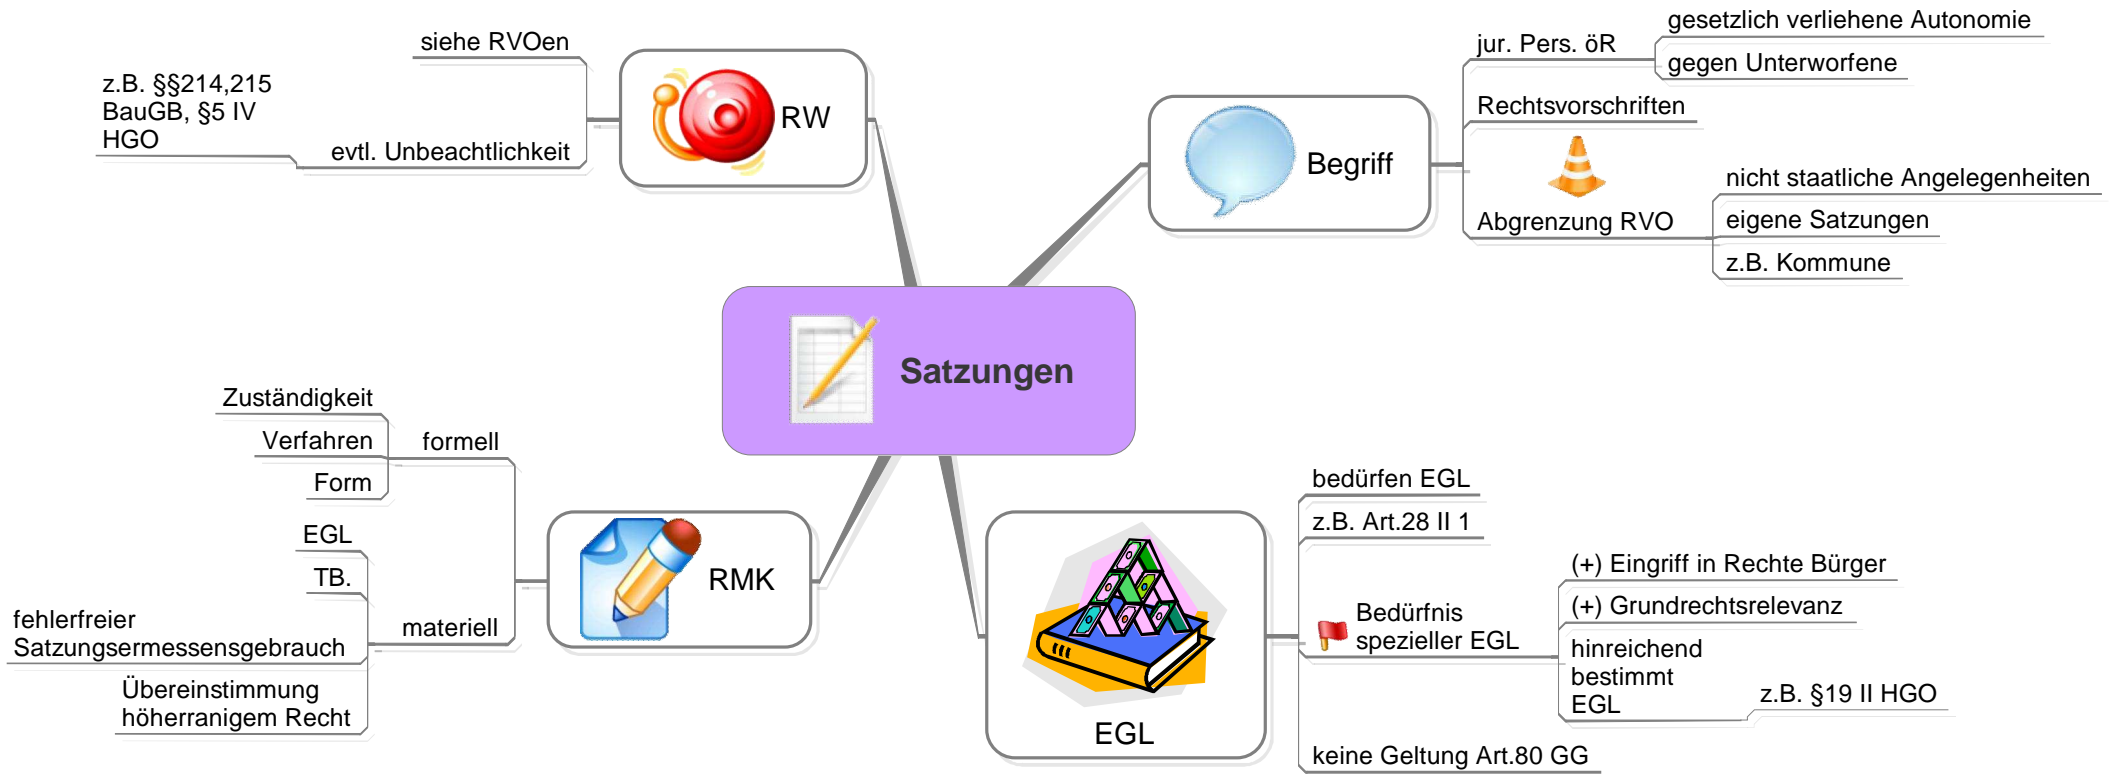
Satzungen

RW
siehe RVOen
evtl. Unbeachtlichkeit
z.B. §§214,215 BauGB, §5 IV HGO

Begriff
jur. Pers. öR
gesetzlich verliehene Autonomie
gegen Unterworfene
Rechtsvorschriften
Abgrenzung RVO
nicht staatliche Angelegenheiten
eigene Satzungen
z.B. Kommune

RMK
formell
Zuständigkeit
Verfahren
Form
materiell
EGL
TB.
fehlerfreier Satzungsermessensgebrauch
Übereinstimmung höherranigem Recht

EGL
bedürfen EGL
z.B. Art.28 II 1
Bedürfnis spezieller EGL
(+) Eingriff in Rechte Bürger
(+) Grundrechtsrelevanz
hinreichend bestimmt EGL
z.B. §19 II HGO
keine Geltung Art.80 GG